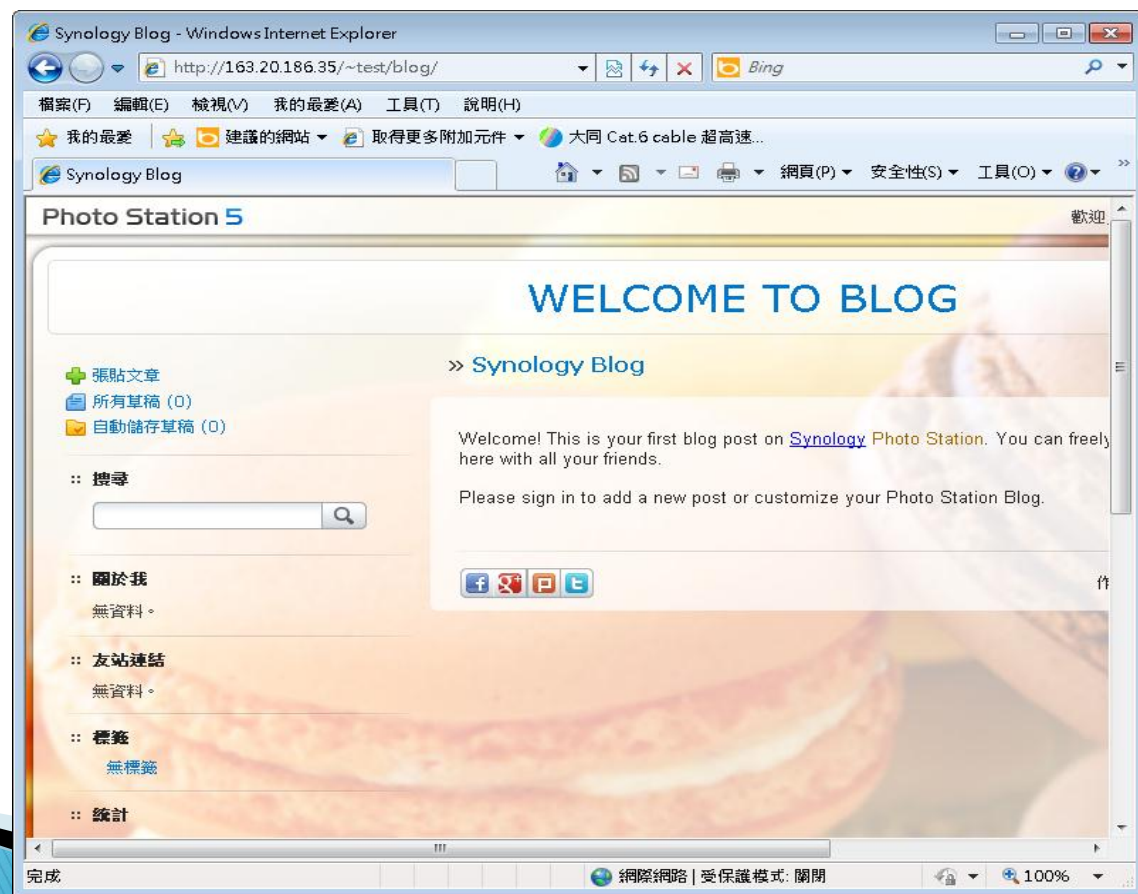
Synology Blog - Windows Internet Explorer

http://163.20.186.35/~test/blog/

Bing

檔案(F) 編輯(E) 檢視(V) 我的最愛(A) 工具(T) 說明(H)

我的最愛 建議的網站 ▾ 取得更多附加元件 ▾ 大同 Cat.6 cable 超高速...

Synology Blog

網頁(P) ▾ 安全性(S) ▾ 工具(O) ▾

Photo Station 5

歡迎

WELCOME TO BLOG

張貼文章
所有草稿 (0)
自動儲存草稿 (0)

:: 搜尋

:: 關於我
無資料。

:: 友站連結
無資料。

:: 標籤
無標籤

:: 統計

» Synology Blog

Welcome! This is your first blog post on Synology Photo Station. You can freely here with all your friends.

Please sign in to add a new post or customize your Photo Station Blog.

作

完成

網際網路 | 受保護模式: 關閉

100%